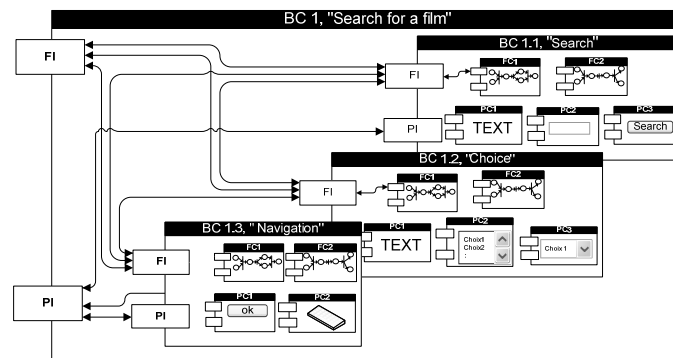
BC 1, "Search for a film"

FI

PI

BC 1.1, "Search"

FI

FC1

FC2

PI

PC1

TEXT

PC2

PC3

Search

BC 1.2, 'Choice"

FI

FC1

FC2

BC 1.3, " Navigation"

FI

FC1

FC2

PC1

TEXT

PC2

Choix1
Choix2
:

PC3

Choix 1

PI

PC1

ok

PC2